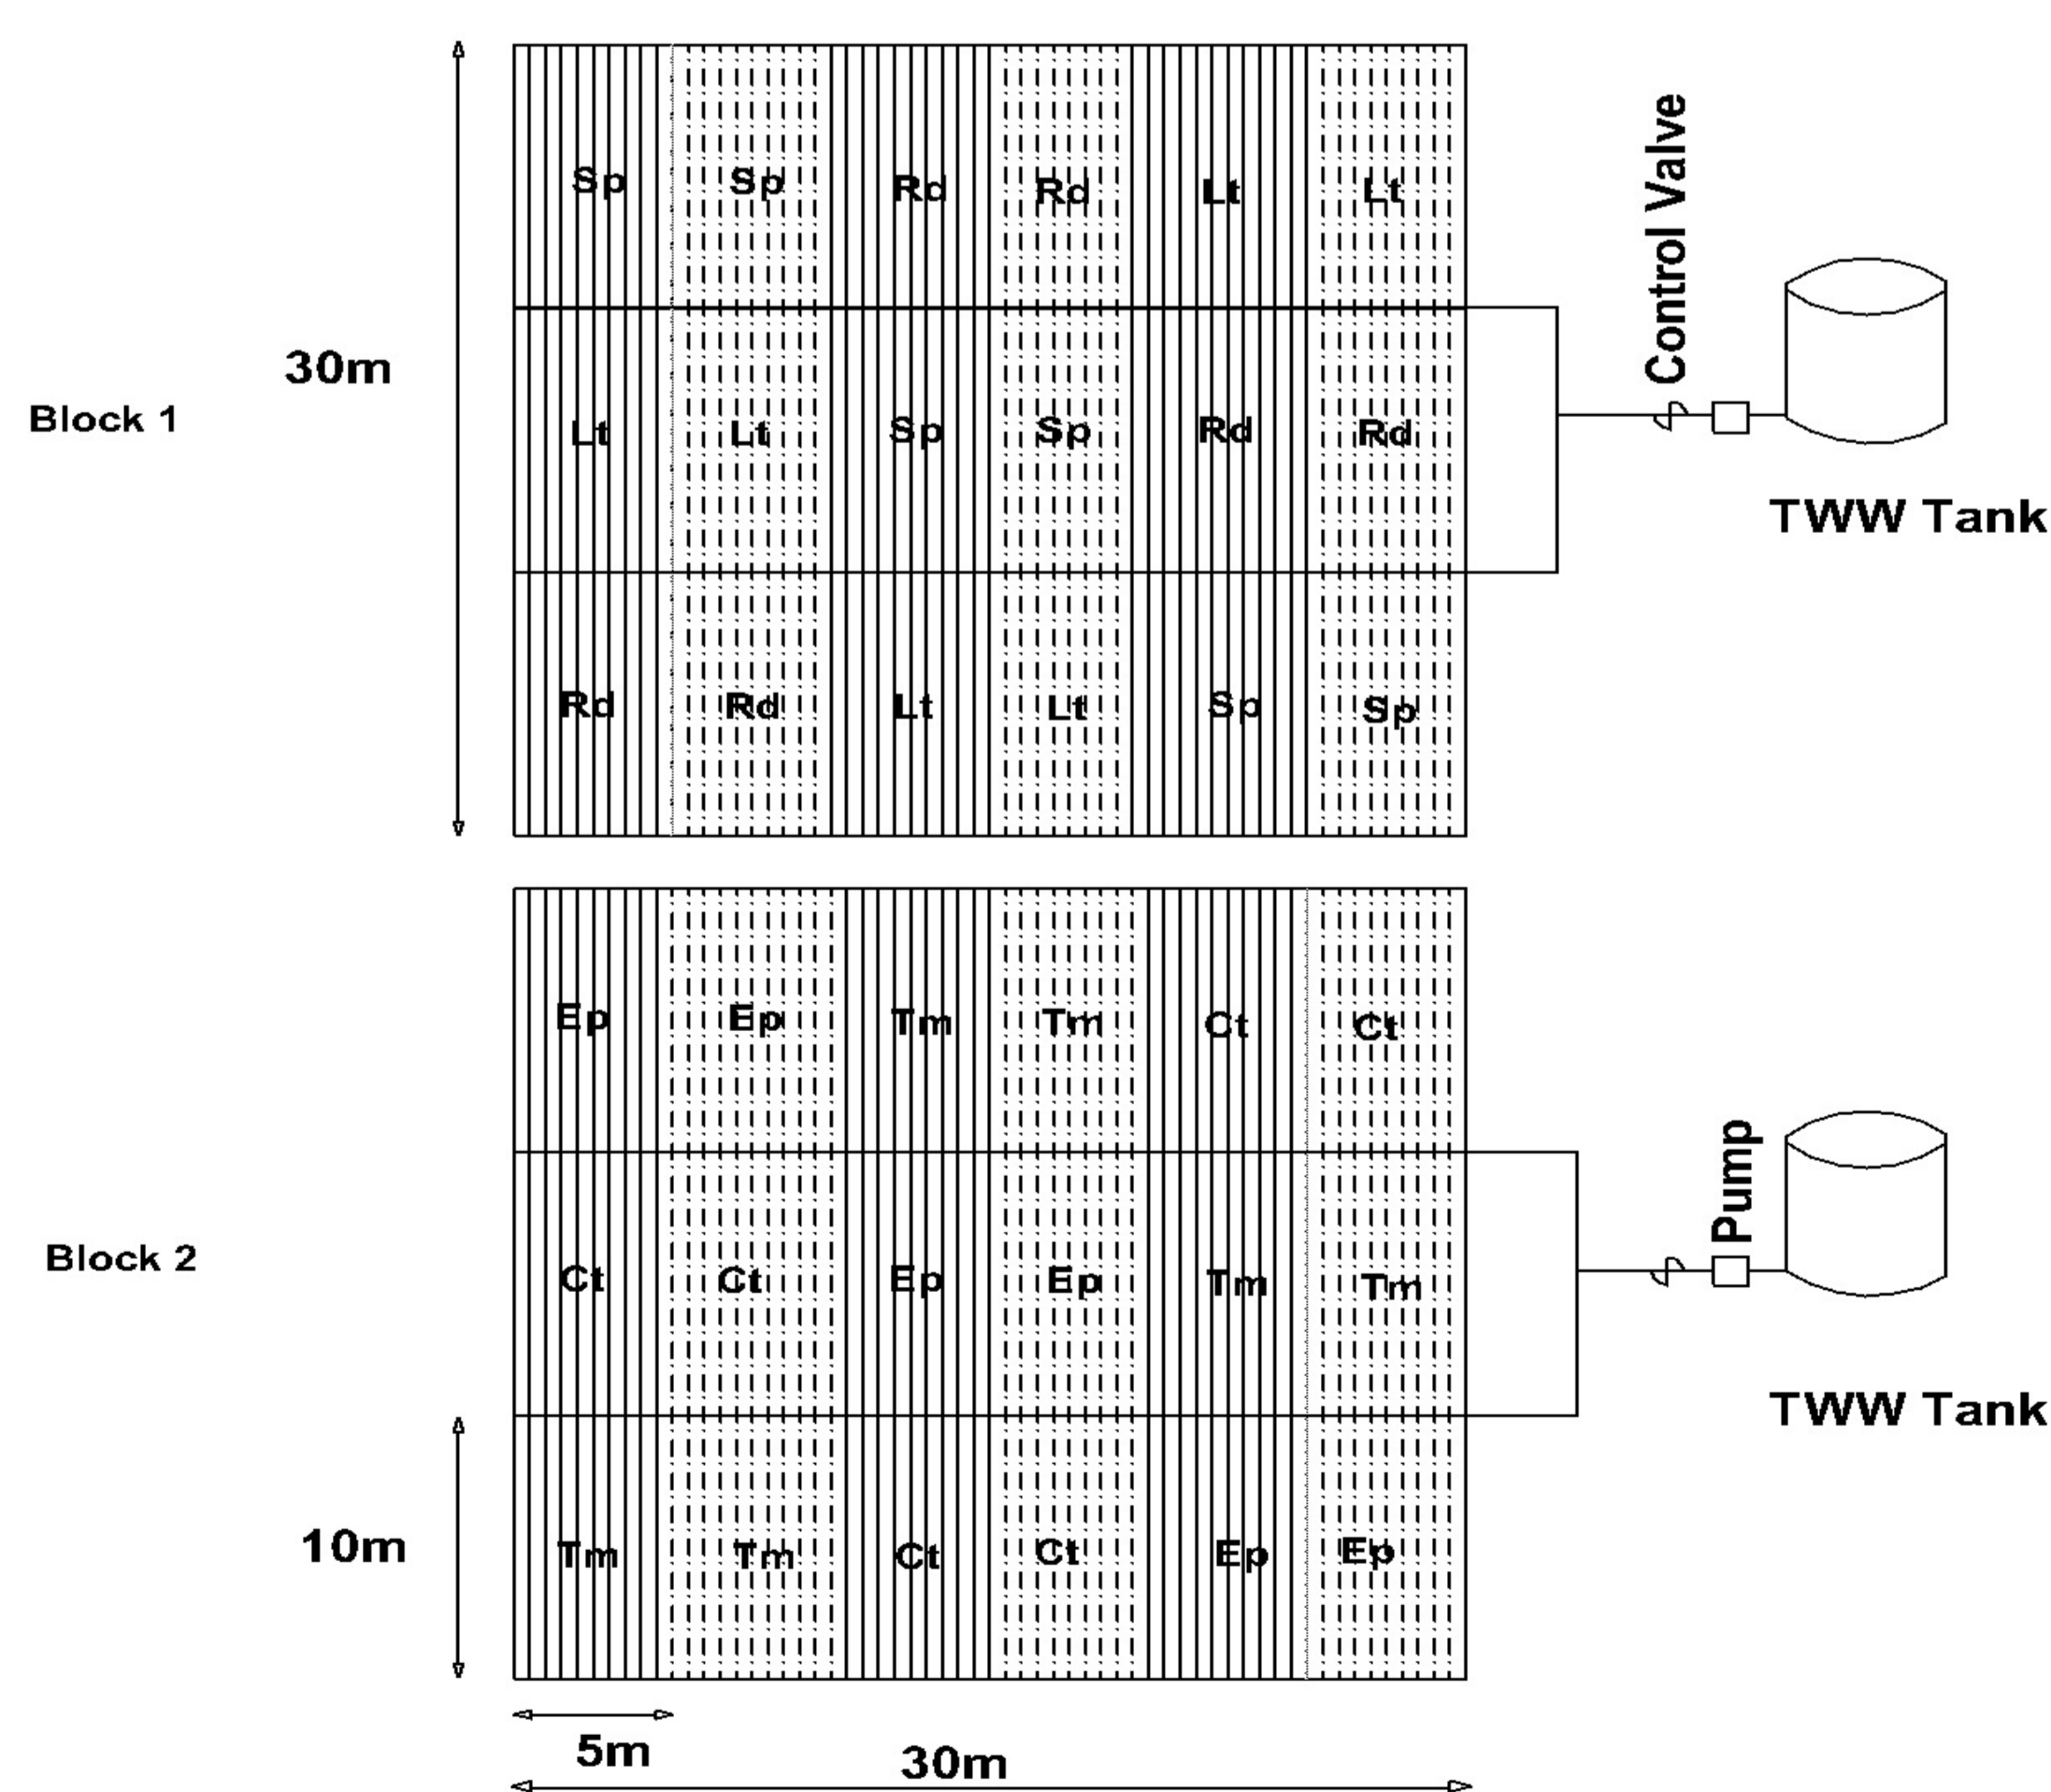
Block 1

30m

| Sp | Sp | Rd | Rd | Lt | Lt |
|---|---|---|---|---|---|
| Lt | Lt | Sp | Sp | Rd | Rd |
| Rd | Rd | Lt | Lt | Sp | Sp |

Control Valve

TWW Tank

Block 2

| Ep | Ep | Tm | Tm | Ct | Ct |
|---|---|---|---|---|---|
| Ct | Ct | Ep | Ep | Tm | Tm |
| Tm | Tm | Ct | Ct | Ep | Ep |

Pump

TWW Tank

10m

5m

30m